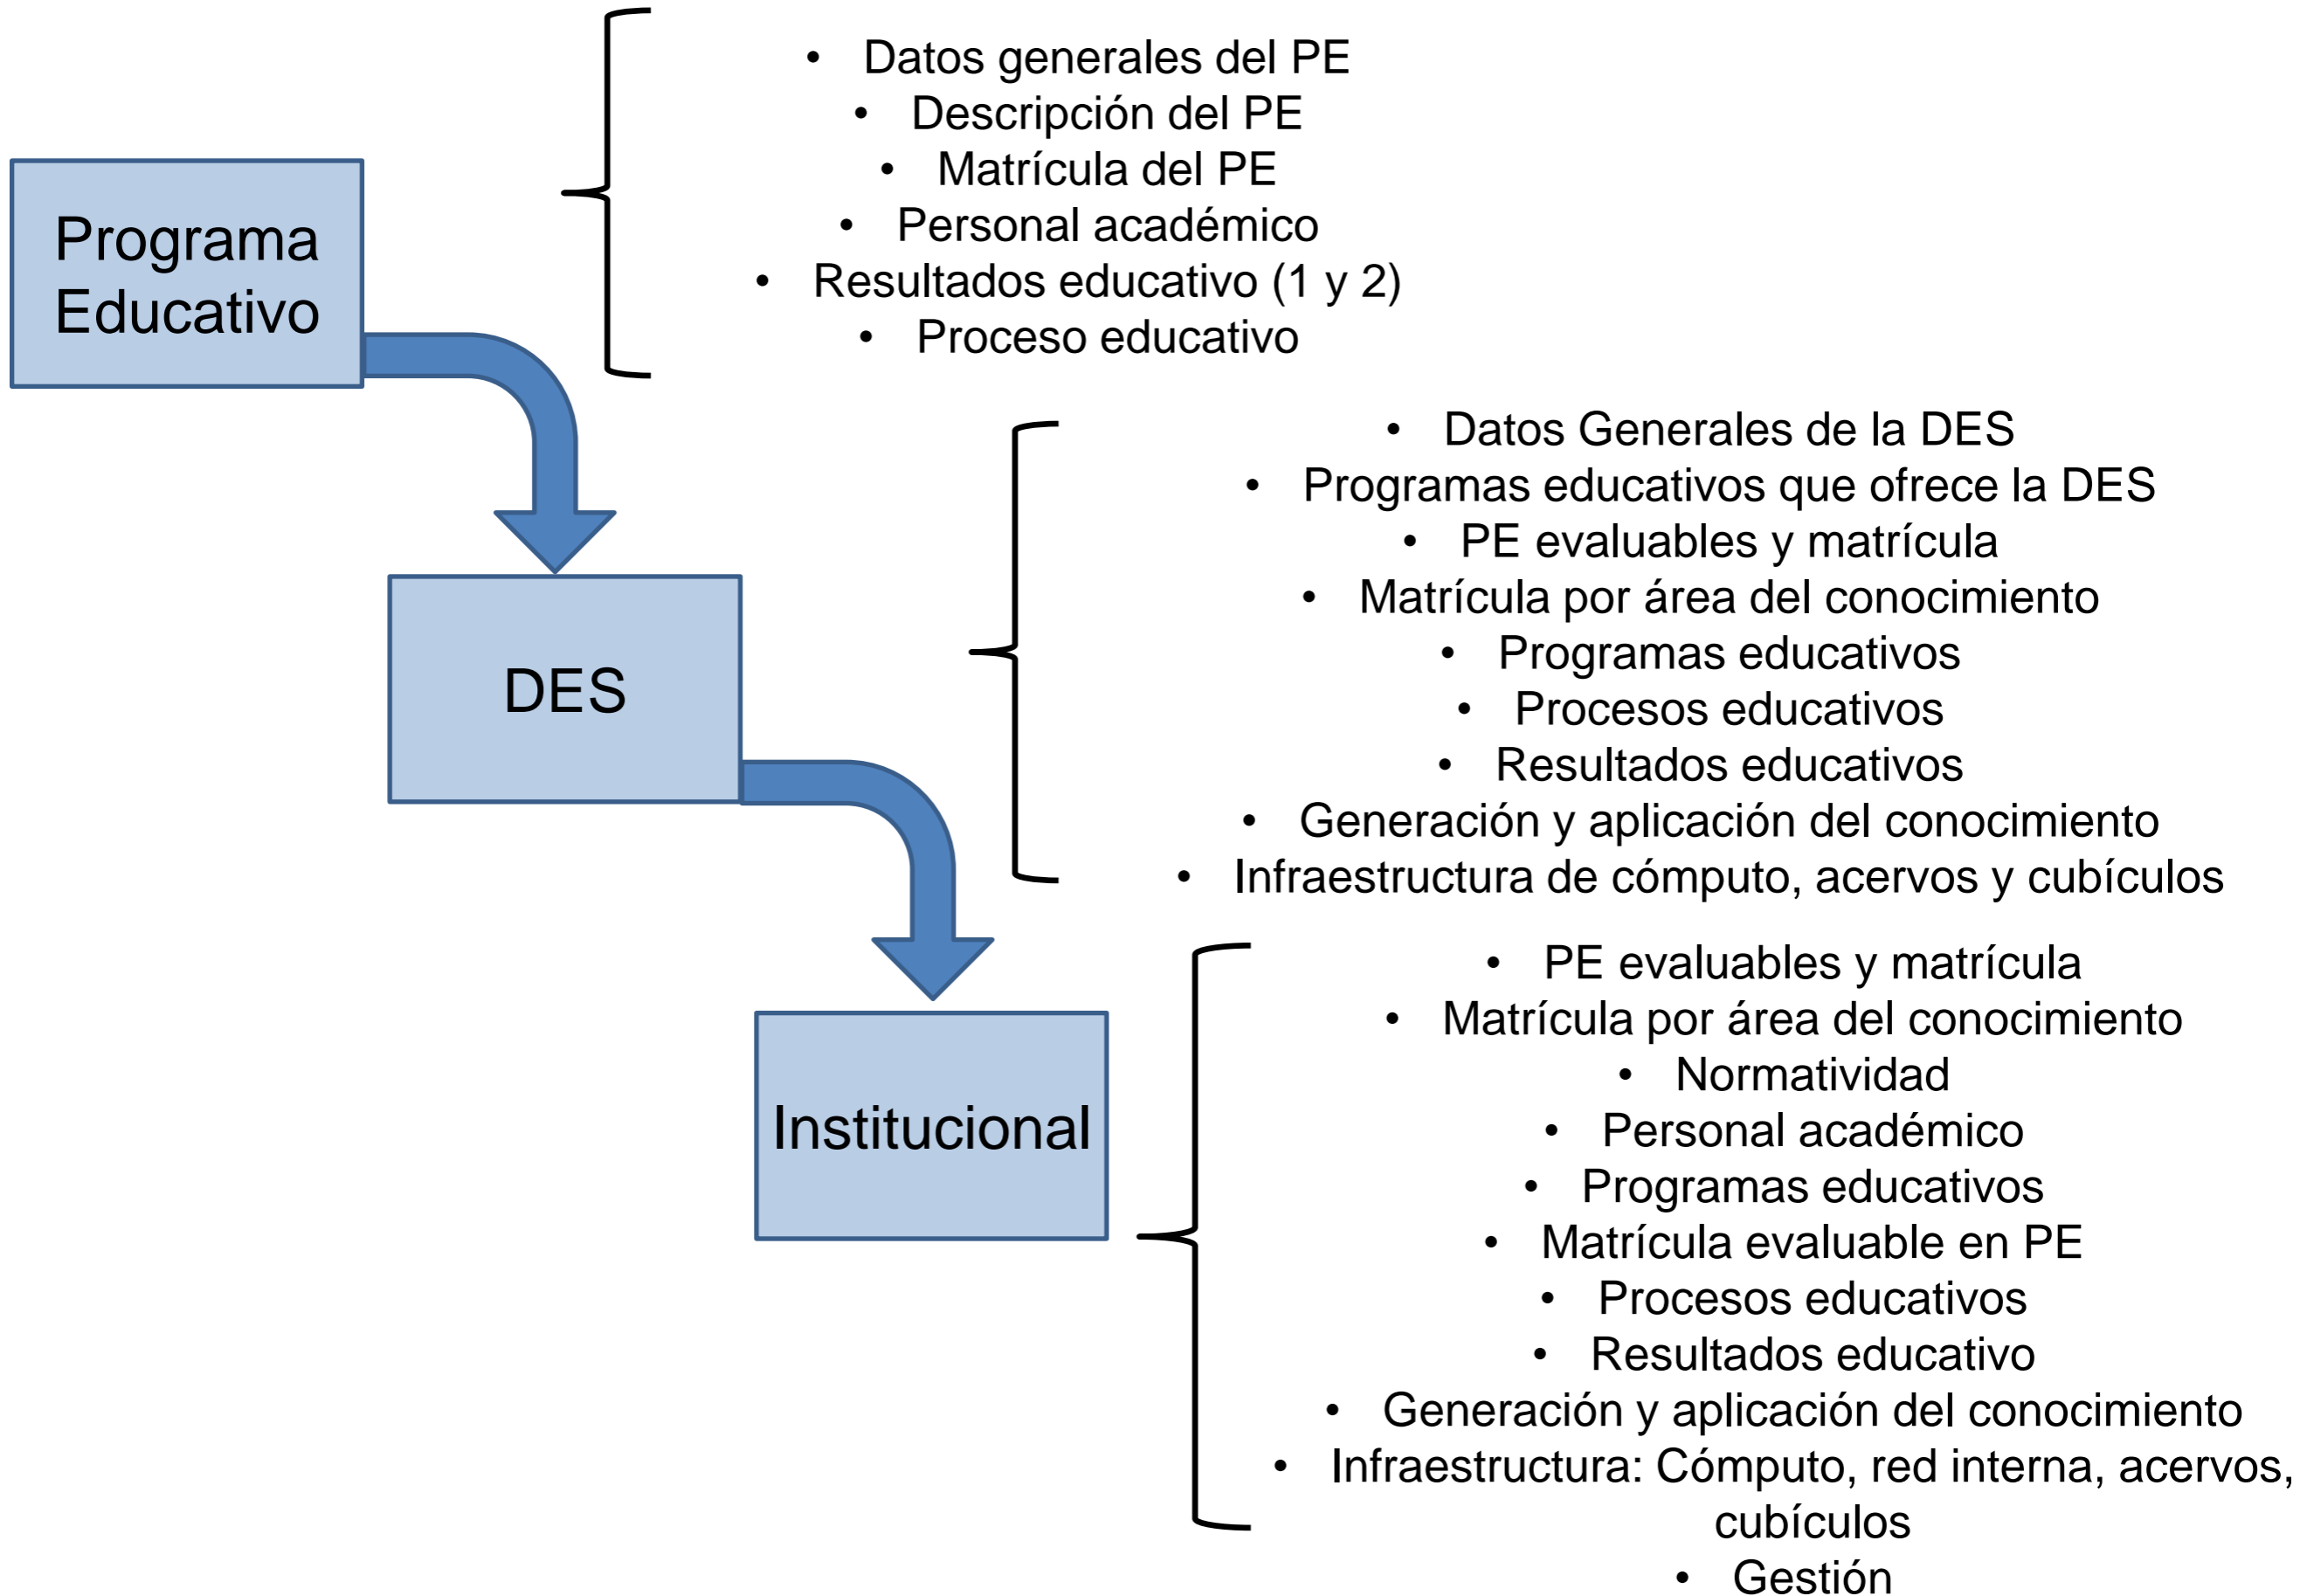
Programa Educativo

- Datos generales del PE
- Descripción del PE
- Matrícula del PE
- Personal académico
- Resultados educativo (1 y 2)
- Proceso educativo

DES

- Datos Generales de la DES
- Programas educativos que ofrece la DES
- PE evaluables y matrícula
- Matrícula por área del conocimiento
- Programas educativos
- Procesos educativos
- Resultados educativos
- Generación y aplicación del conocimiento
- Infraestructura de cómputo, acervos y cubículos

Institucional

- PE evaluables y matrícula
- Matrícula por área del conocimiento
- Normatividad
- Personal académico
- Programas educativos
- Matrícula evaluable en PE
- Procesos educativos
- Resultados educativo
- Generación y aplicación del conocimiento
- Infraestructura: Cómputo, red interna, acervos, cubículos
- Gestión